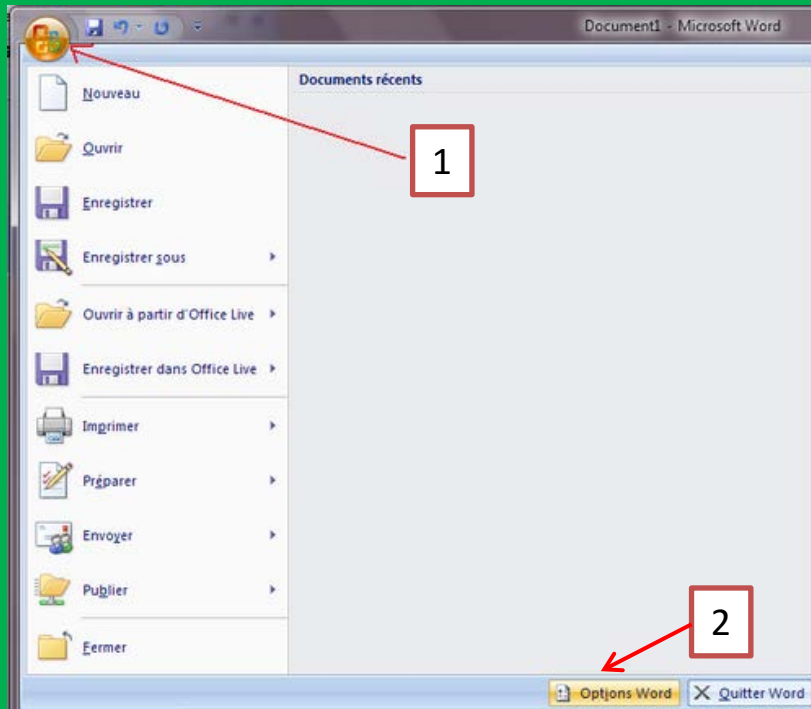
Document1 - Microsoft Word

Documents récents

Nouveau

Ouvrir

Enregistrer

Enregistrer sous

Ouvrir à partir d'Office Live

Enregistrer dans Office Live

Imprimer

Préparer

Envoyer

Publier

Fermer

1

2

Options Word

Quitter Word